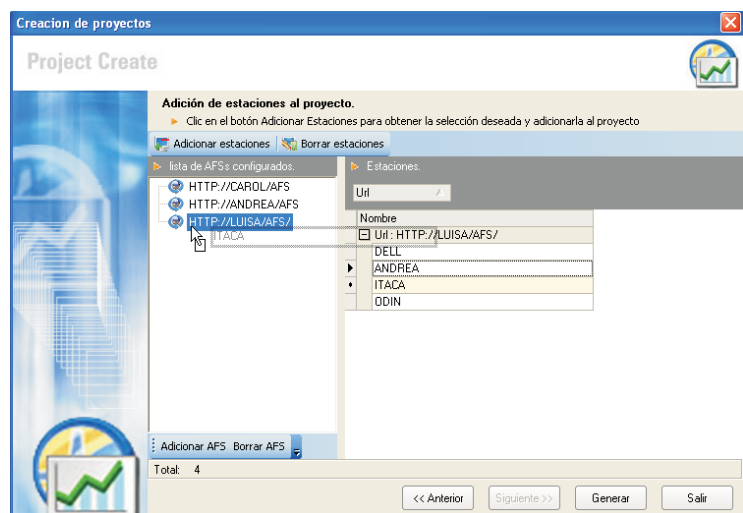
Creacion de proyectos

Project Create

Adición de estaciones al proyecto.

Clic en el botón Adicionar Estaciones para obtener la selección deseada y adicionarla al proyecto

Adicionar estaciones | Borrar estaciones

lista de AFSs configurados.

HTTP://CAROL/AFS
HTTP://ANDREA/AFS
HTTP://LUISA/AFS/
ITACA

Estaciones.

Url

| Nombre |
|---|
| Url : HTTP://LUISA/AFS/ |
| DELL |
| ANDREA |
| ITACA |
| ODIN |

Adicionar AFS Borrar AFS

Total: 4

<< Anterior | Siguiente >> | Generar | Salir